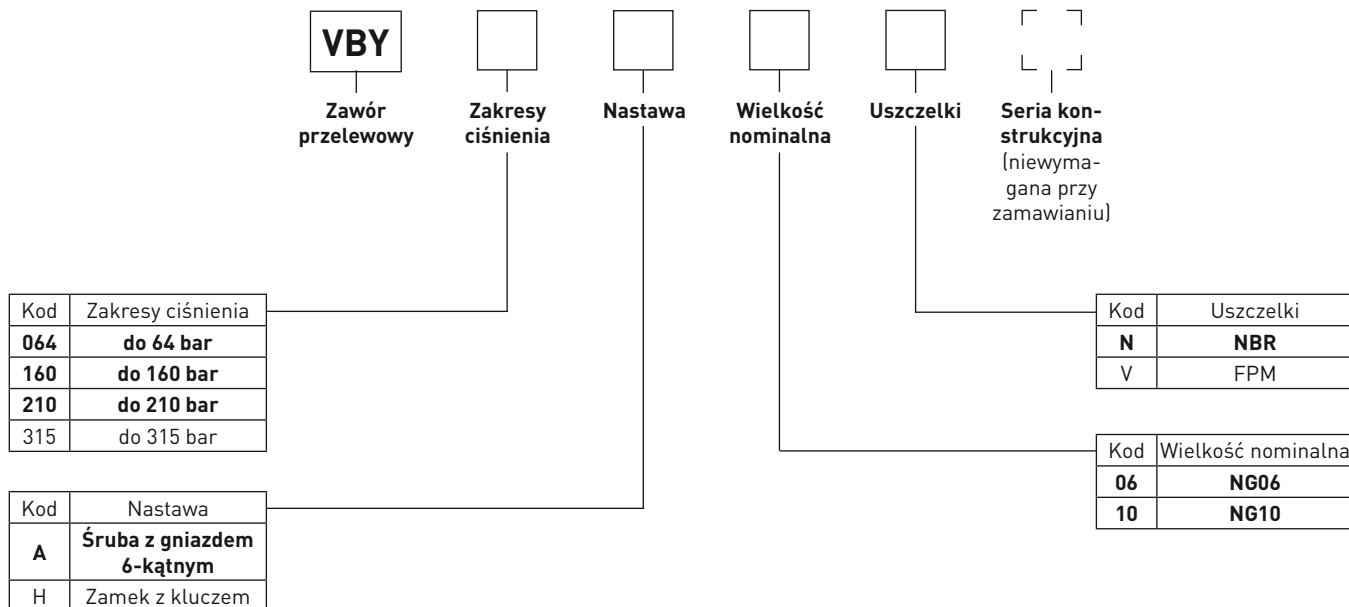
VBY

Zawór przelewowy

Zakresy ciśnienia

Nastawa

Wielkość nominalna

Uszczelki

Seria konstrukcyjna (niewymagana przy zamawianiu)

| Kod | Zakresy ciśnienia |
|---|---|
| **064** | **do 64 bar** |
| **160** | **do 160 bar** |
| **210** | **do 210 bar** |
| 315 | do 315 bar |

| Kod | Nastawa |
|---|---|
| **A** | **Śruba z gniazdem 6-kątnym** |
| H | Zamek z kluczem |

| Kod | Uszczelki |
|---|---|
| **N** | **NBR** |
| V | FPM |

| Kod | Wielkość nominalna |
|---|---|
| **06** | **NG06** |
| **10** | **NG10** |